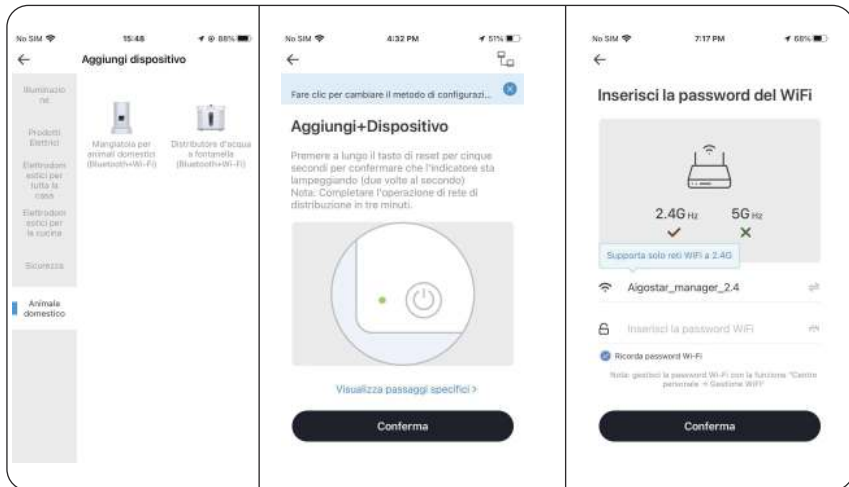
No SIM 15:48 88%

Aggiungi dispositivo

Illuminazione

Prodotti Elettrici

Elettrodomestici per tutta la casa

Elettrodomestici per la cucina

Sicurezza

Animale domestico

Mangiatoia per animali domestici (Bluetooth+Wi-Fi)

Distributore d'acqua a fontanella (Bluetooth+Wi-Fi)

No SIM 4:32 PM 51%

Fare clic per cambiare il metodo di configurazi...

Aggiungi+Dispositivo

Premere a lungo il tasto di reset per cinque secondi per confermare che l'indicatore sta lampeggiando (due volte al secondo)
Nota: Completare l'operazione di rete di distribuzione in tre minuti.

Visualizza passaggi specifici >

Conferma

No SIM 7:17 PM 68%

Inserisci la password del WiFi

2.4G Hz 5G Hz

Supporta solo reti WiFi a 2.4G

Aigostar_manager_2.4

Inserisci la password WiFi

Ricorda password Wi-Fi

Nota: gestisci la password Wi-Fi con la funzione "Centro personale -> Gestione WiFi"

Conferma